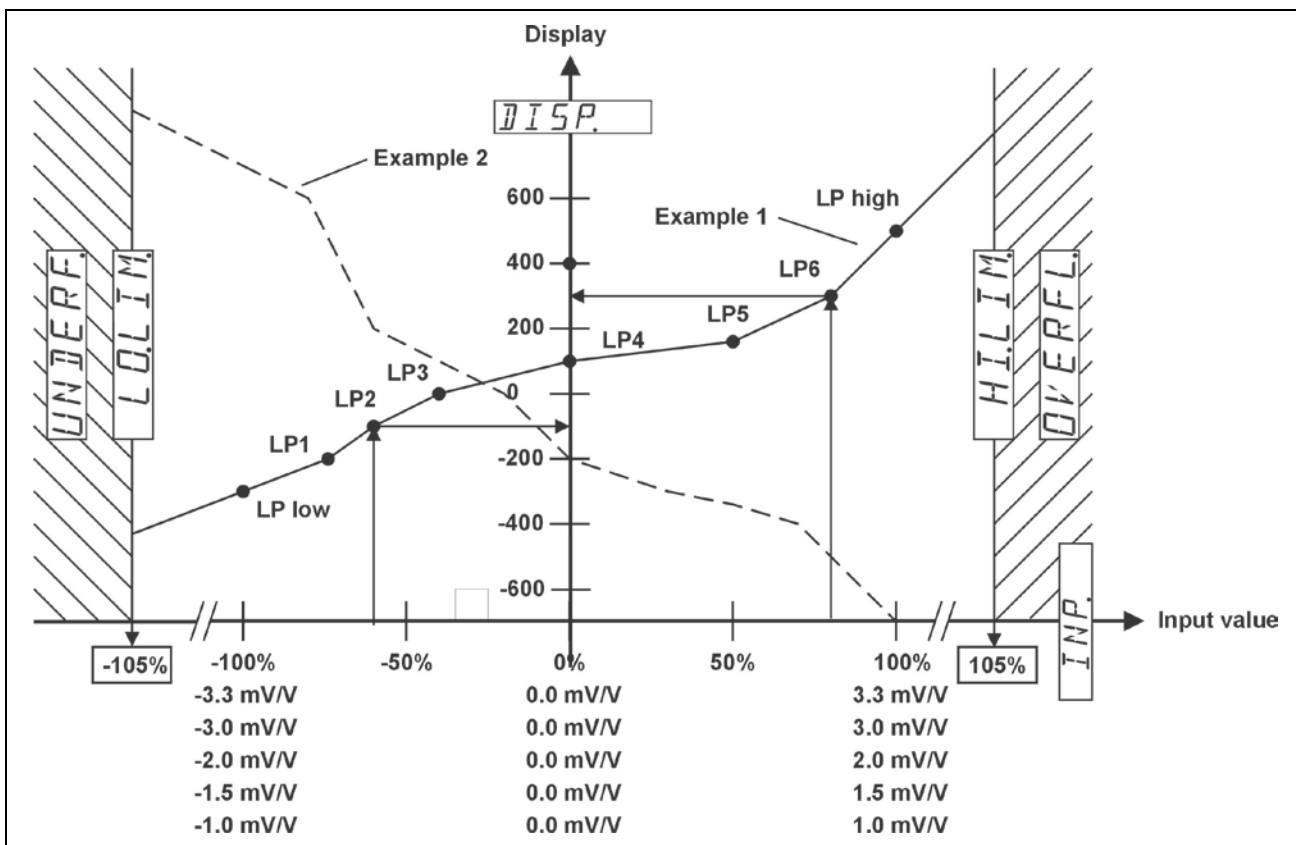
Display

DISP.

Example 2

600

400

200

0

-200

-400

-600

Example 1

LP high

LP6

LP5

LP4

LP3

LP2

LP1

LP low

UNDERF.

LO.LIM.

HI.LIM.

OVERFL.

INP.

Input value

-105%

-100%

-50%

0%

50%

100%

105%

-3.3 mV/V
-3.0 mV/V
-2.0 mV/V
-1.5 mV/V
-1.0 mV/V

0.0 mV/V
0.0 mV/V
0.0 mV/V
0.0 mV/V
0.0 mV/V

3.3 mV/V
3.0 mV/V
2.0 mV/V
1.5 mV/V
1.0 mV/V